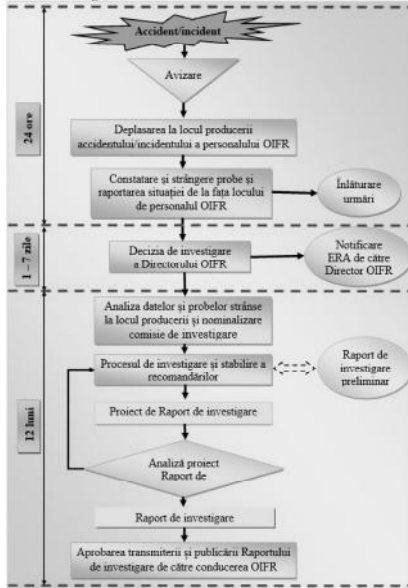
24 ore

Accident/incident

Avizare

Deplasarea la locul producerii accidentului/incidentului a personalului OIFR

Constatare şi strângere probe şi raportarea situaţiei de la faţa locului de personalul OIFR

Înlăturare urmări

1 – 7 zile

Decizia de investigare a Directorului OIFR

Notificare ERA de către Director OIFR

12 luni

Analiza datelor şi probelor strânse la locul producerii şi nominalizare comisie de investigare

Procesul de investigare şi stabilire a recomandărilor

Raport de investigare preliminar

Proiect de Raport de investigare

Analiză proiect Raport de

Raport de investigare

Aprobarea transmiterii şi publicării Raportului de investigare de către conducerea OIFR